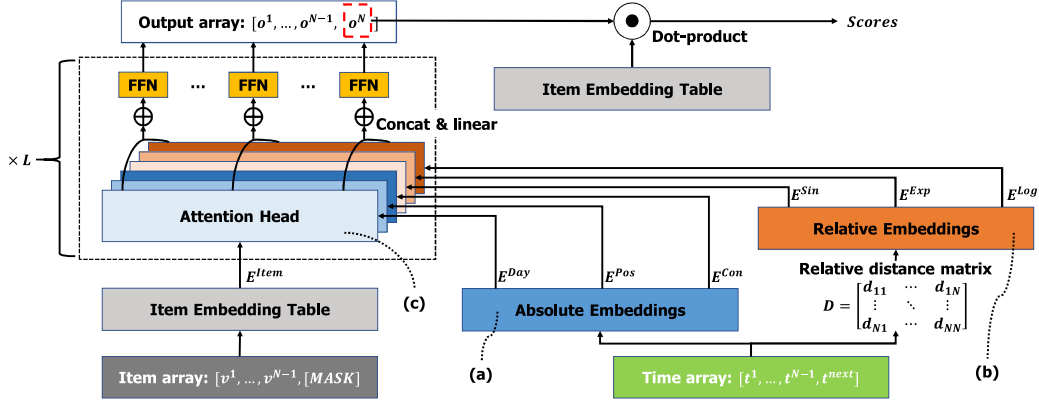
Output array: $[o^1, \dots, o^{N-1}, o^N]$

Scores

Dot-product

Item Embedding Table

$\times L$

FFN ··· FFN ··· FFN

Concat & linear

$E^{Sin}$ $E^{Exp}$ $E^{Log}$

Attention Head

Relative Embeddings

$E^{Item}$ $E^{Day}$ $E^{Pos}$ $E^{Con}$

Relative distance matrix

$D = \begin{bmatrix} d_{11} & \cdots & d_{1N} \\ \vdots & \ddots & \vdots \\ d_{N1} & \cdots & d_{NN} \end{bmatrix}$

(c)

Item Embedding Table

Absolute Embeddings

Item array: $[v^1, \dots, v^{N-1}, [MASK]]$

(a)

Time array: $[t^1, \dots, t^{N-1}, t^{next}]$

(b)